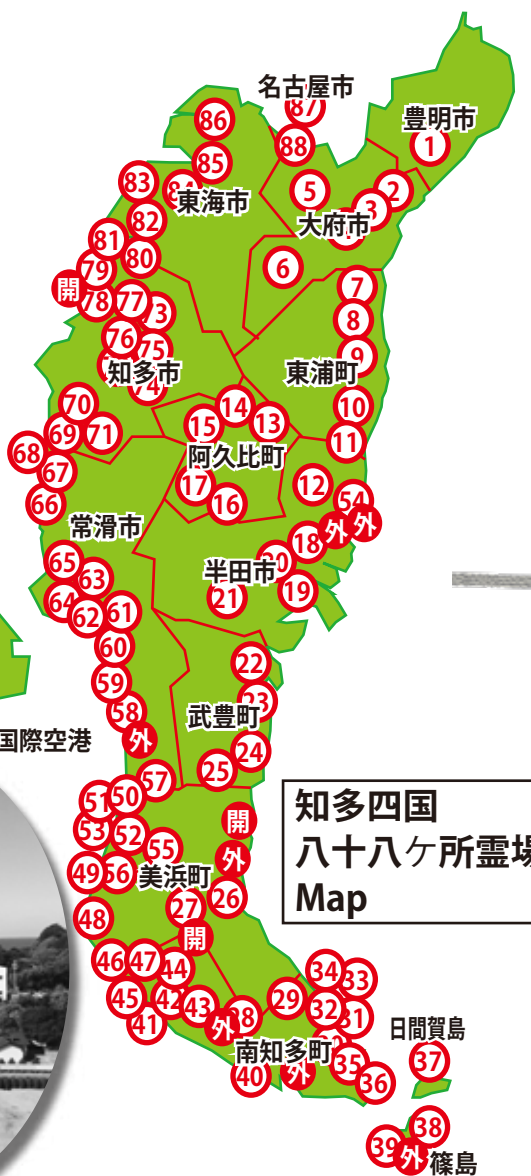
名古屋市
87
豊明市
1
86
88
85
5
2
83
東海市
3
84
大府市
4
82
81
80
6
79
開
7
78
77
73
8
76
75
東浦町
9
知多市
74
70
14
10
15
13
69
71
11
68
阿久比町
67
17
12
54
16
66
外
外
常滑市
18
20
65
半田市
63
19
21
64
62
61
60
22
59
23
58
武豊町
国際空港
外
24
57
25
51
50
知多四国
開
八十八ヶ所霊場
53
52
55
Map
外
49
56
美浜町
26
27
48
開
46
47
44
34
33
29
45
42
43
32
31
38
外
41
30
日間賀島
南知多町
35
37
40
外
36
38
39
外
篠島